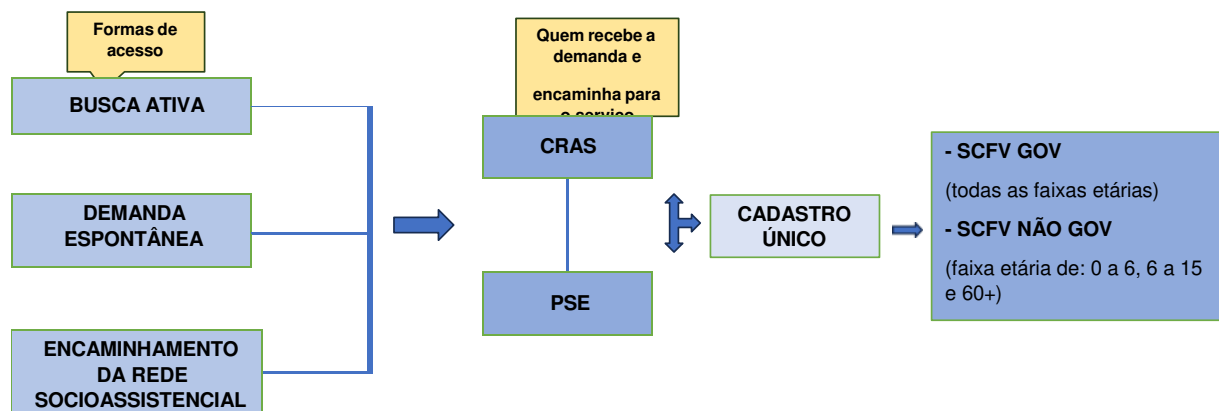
Formas de acesso

BUSCA ATIVA

DEMANDA ESPONTÂNEA

ENCAMINHAMENTO DA REDE SOCIOASSISTENCIAL

Quem recebe a demanda e

encaminha para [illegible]

CRAS

PSE

CADASTRO ÚNICO

- SCFV GOV

(todas as faixas etárias)

- SCFV NÃO GOV

(faixa etária de: 0 a 6, 6 a 15 e 60+)